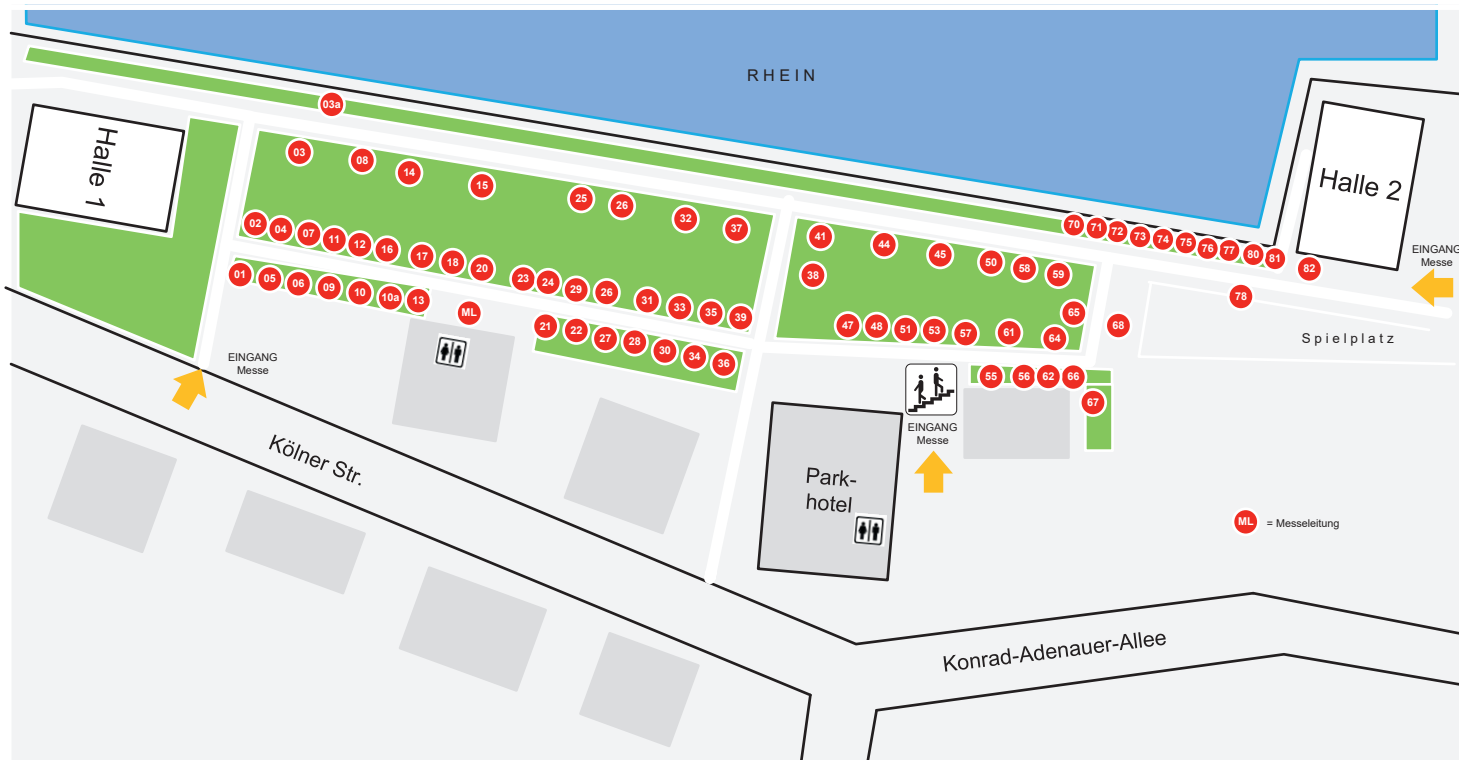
RHEIN

03a

Halle 1

03 08 14 15 25 26 32 37

02 04 07 11 12 16 17 18 20 23 24 29 26 31 33 35 39

01 05 06 09 10 10a 13

ML

21 22 27 28 30 34 36

EINGANG Messe

Kölner Str.

41 44 45 50 58 59
38
65
47 48 51 53 57 61 64
68

70 71 72 73 74 75 76 77 80 81 82

Halle 2

EINGANG Messe

78

Spielplatz

55 56 62 66
67

EINGANG Messe

Park-hotel

ML = Messeleitung

Konrad-Adenauer-Allee